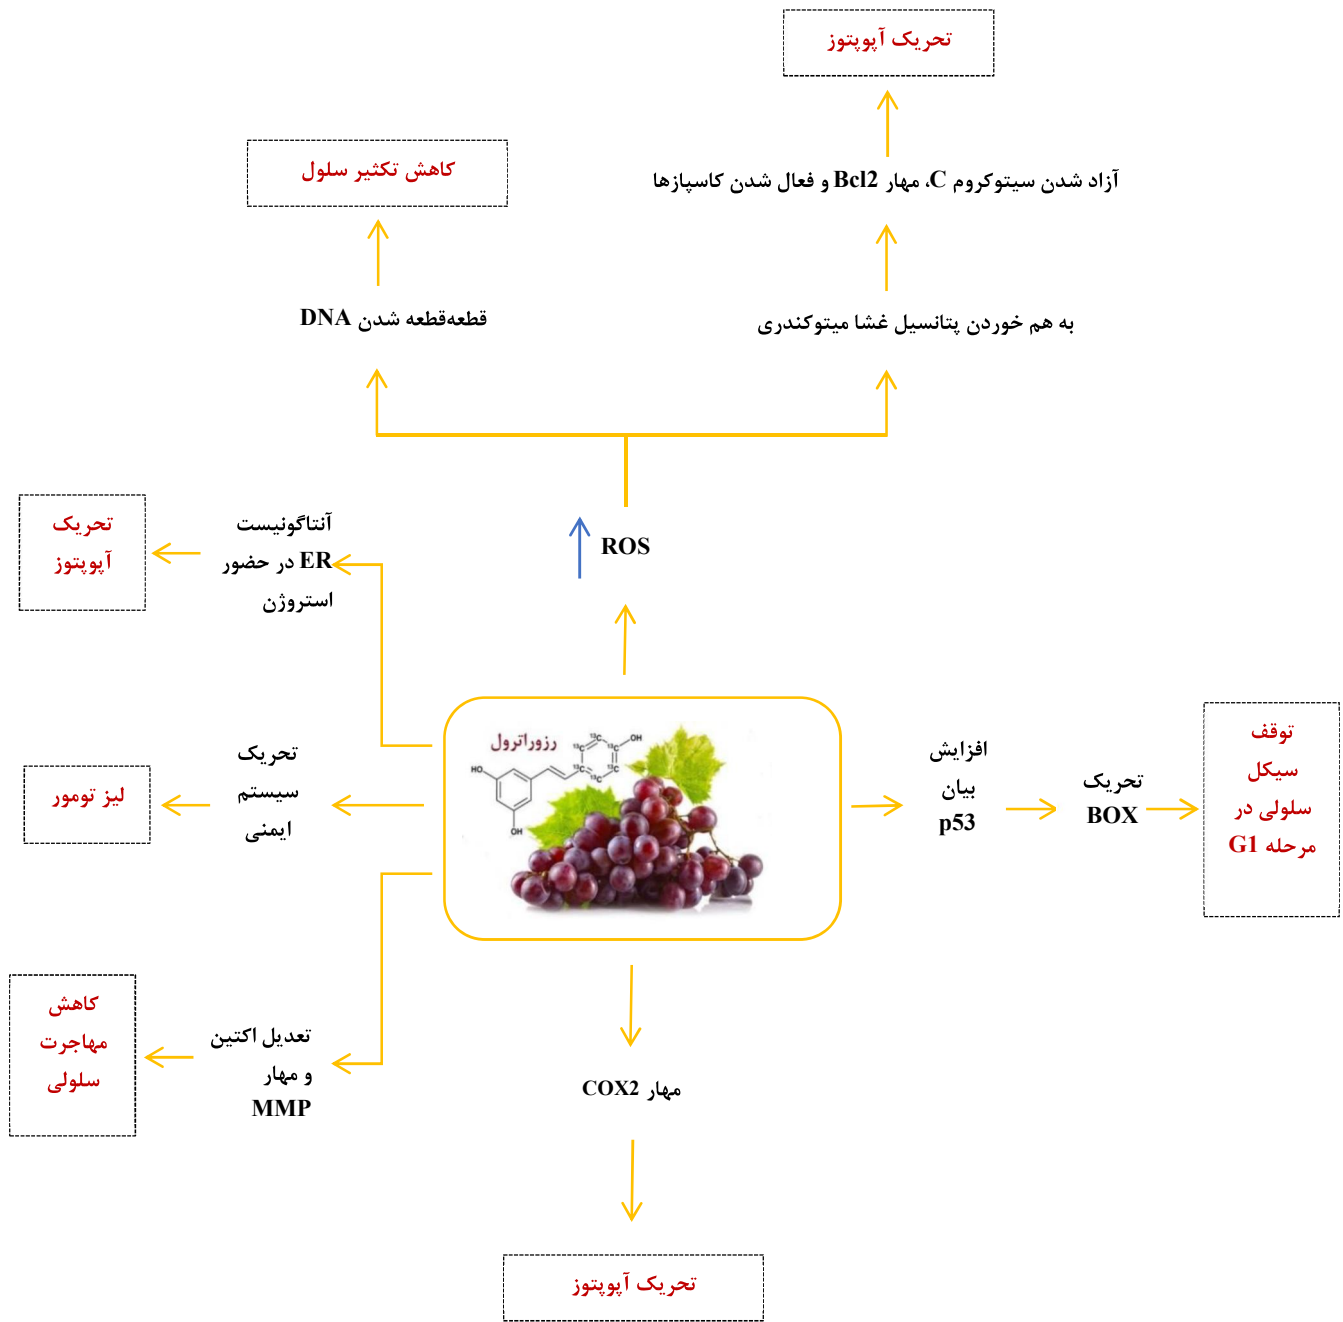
تحریک آپوپتوز

کاهش تکثیر سلول

آزاد شدن سیتوکروم C، مهار Bcl2 و فعال شدن کاسپازها

قطعه‌قطعه شدن DNA

به هم خوردن پتانسیل غشا میتوکندری

تحریک آپوپتوز

آنتاگونیست ER در حضور استروژن

ROS

رزوراترول

HO

OH

OH

تحریک سیستم ایمنی

لیز تومور

افزایش بیان p53

تحریک BOX

توقف سیکل سلولی در مرحله G1

کاهش مهاجرت سلولی

تعدیل اکتین و مهار MMP

مهار COX2

تحریک آپوپتوز